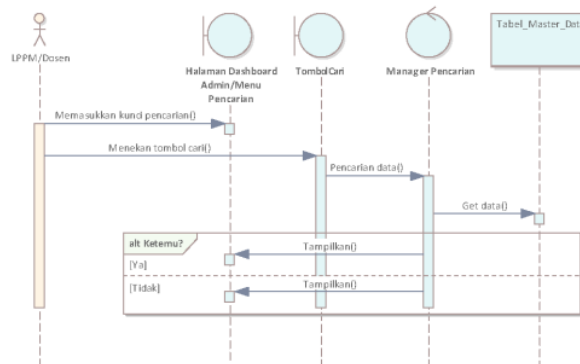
LPPM/Dosen

Halaman Dashboard Admin/Menu Pencarian

TombolCari

Manager Pencarian

Tabel_Master_Dat

Memasukkan kunci pencarian()

Menekan tombol cari()

Pencarian data()

Get data()

alt Ketemu?

Tampilkan()

[Ya]

[Tidak]

Tampilkan()